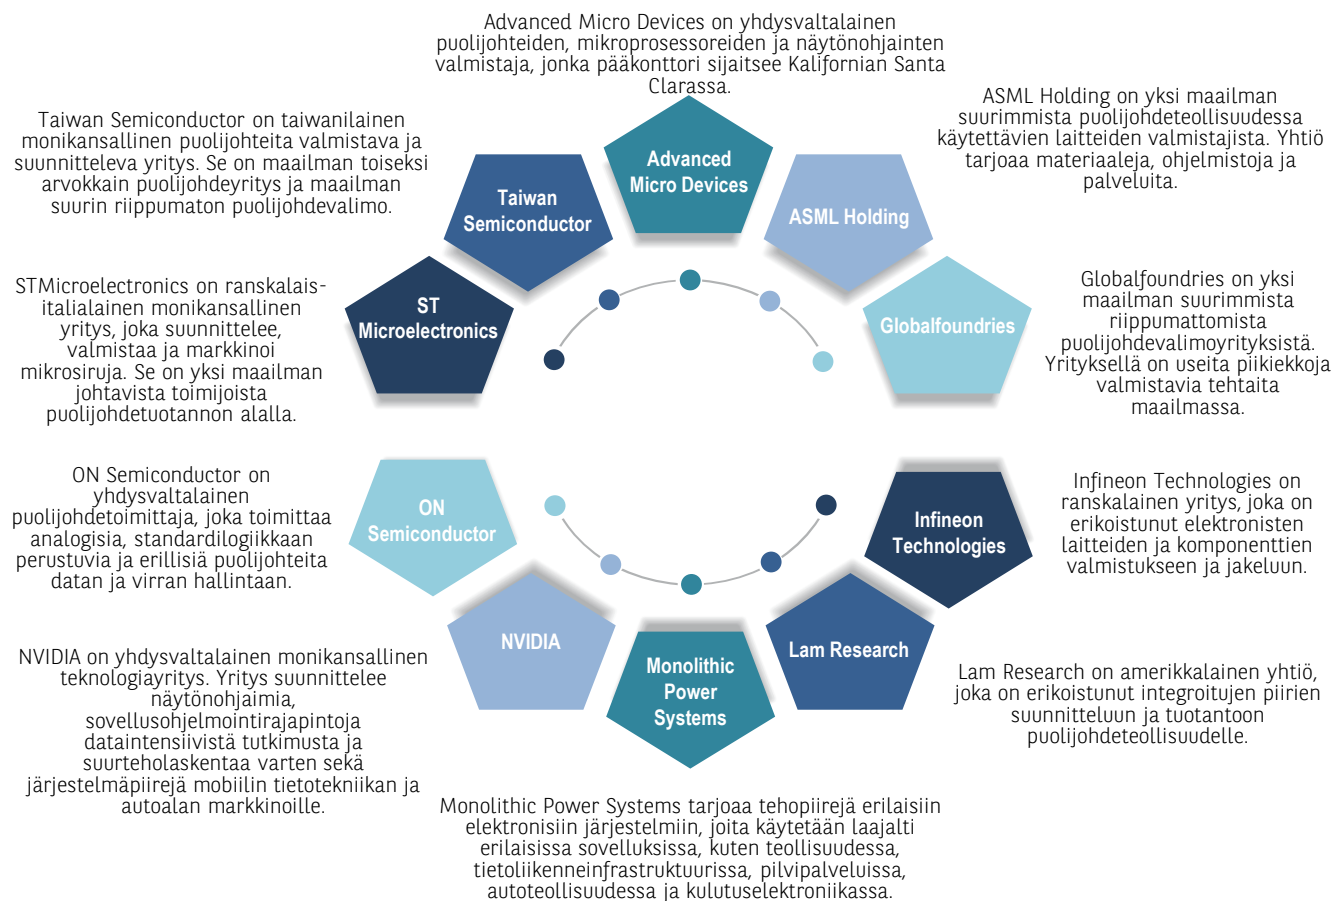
Advanced Micro Devices on yhdysvaltalainen puolijohteiden, mikroprosessoreiden ja näytönohjainten valmistaja, jonka pääkonttori sijaitsee Kalifornian Santa Clarassa.

Advanced Micro Devices

Taiwan Semiconductor on taiwanilainen monikansallinen puolijohteita valmistava ja suunnitteleva yritys. Se on maailman toiseksi arvokkain puolijohdeyritys ja maailman suurin riippumaton puolijohdevalimo.

Taiwan Semiconductor

ASML Holding on yksi maailman suurimmista puolijohdeteollisuudessa käytettävien laitteiden valmistajista. Yhtiö tarjoaa materiaaleja, ohjelmistoja ja palveluita.

ASML Holding

STMicroelectronics on ranskalais-italialainen monikansallinen yritys, joka suunnittelee, valmistaa ja markkinoi mikrosiruja. Se on yksi maailman johtavista toimijoista puolijohdetuotannon alalla.

ST Microelectronics

Globalfoundries

Globalfoundries on yksi maailman suurimmista riippumattomista puolijohdevalimoyrityksistä. Yrityksellä on useita piikiekkoja valmistavia tehtaita maailmassa.

ON Semiconductor on yhdysvaltalainen puolijohdetoimittaja, joka toimittaa analogisia, standardilogiikkaan perustuvia ja erillisiä puolijohteita datan ja virran hallintaan.

ON Semiconductor

Infineon Technologies

Infineon Technologies on ranskalainen yritys, joka on erikoistunut elektronisten laitteiden ja komponenttien valmistukseen ja jakeluun.

NVIDIA

Lam Research

NVIDIA on yhdysvaltalainen monikansallinen teknologiayritys. Yritys suunnittelee näytönohjaimia, sovellusohjelmointirajapintoja dataintensiivistä tutkimusta ja suurteholaskentaa varten sekä järjestelmäpiirejä mobiilin tietotekniikan ja autoalan markkinoille.

Monolithic Power Systems

Lam Research on amerikkalainen yhtiö, joka on erikoistunut integroitujen piirien suunnitteluun ja tuotantoon puolijohdeteollisuudelle.

Monolithic Power Systems tarjoaa tehopiirejä erilaisiin elektronisiin järjestelmiin, joita käytetään laajalti erilaisissa sovelluksissa, kuten teollisuudessa, tietoliikenneinfrastruktuurissa, pilvipalveluissa, autoteollisuudessa ja kulutuselektroniikassa.